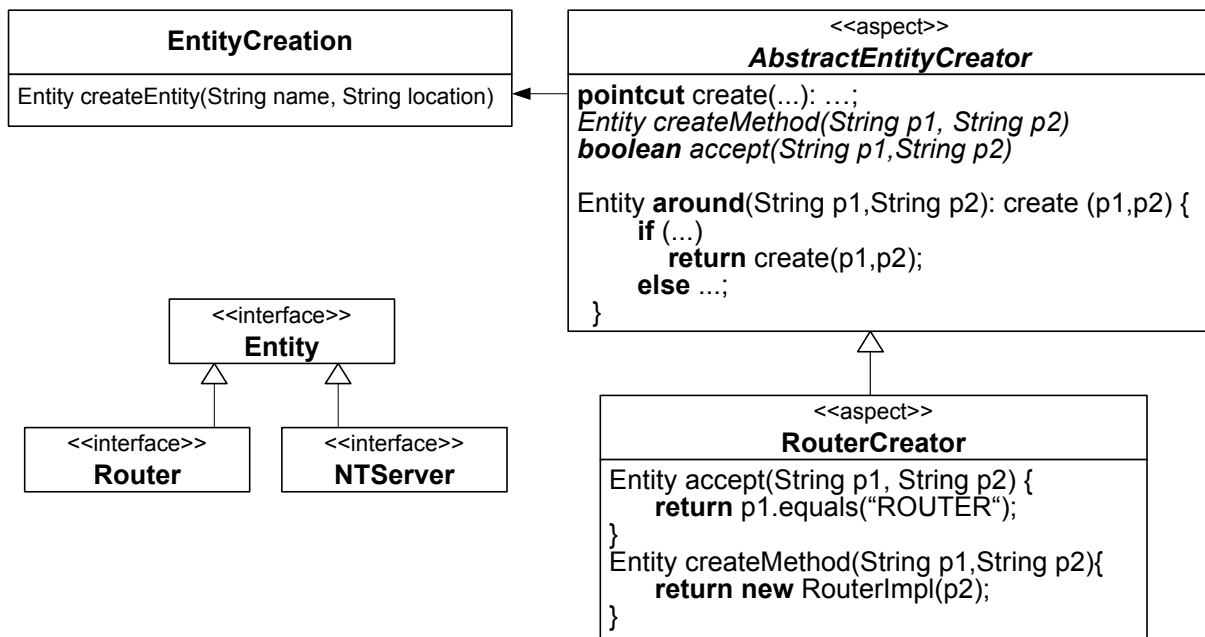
EntityCreation

Entity createEntity(String name, String location)

<<aspect>>
AbstractEntityCreator

pointcut create(...): …;
Entity createMethod(String p1, String p2)
boolean accept(String p1,String p2)

Entity around(String p1,String p2): create (p1,p2) {
if (...)
return create(p1,p2);
else ...;
}

<<interface>>
Entity

<<interface>>
Router

<<interface>>
NTServer

<<aspect>>
RouterCreator

Entity accept(String p1, String p2) {
return p1.equals(“ROUTER“);
}
Entity createMethod(String p1,String p2){
return new RouterImpl(p2);
}